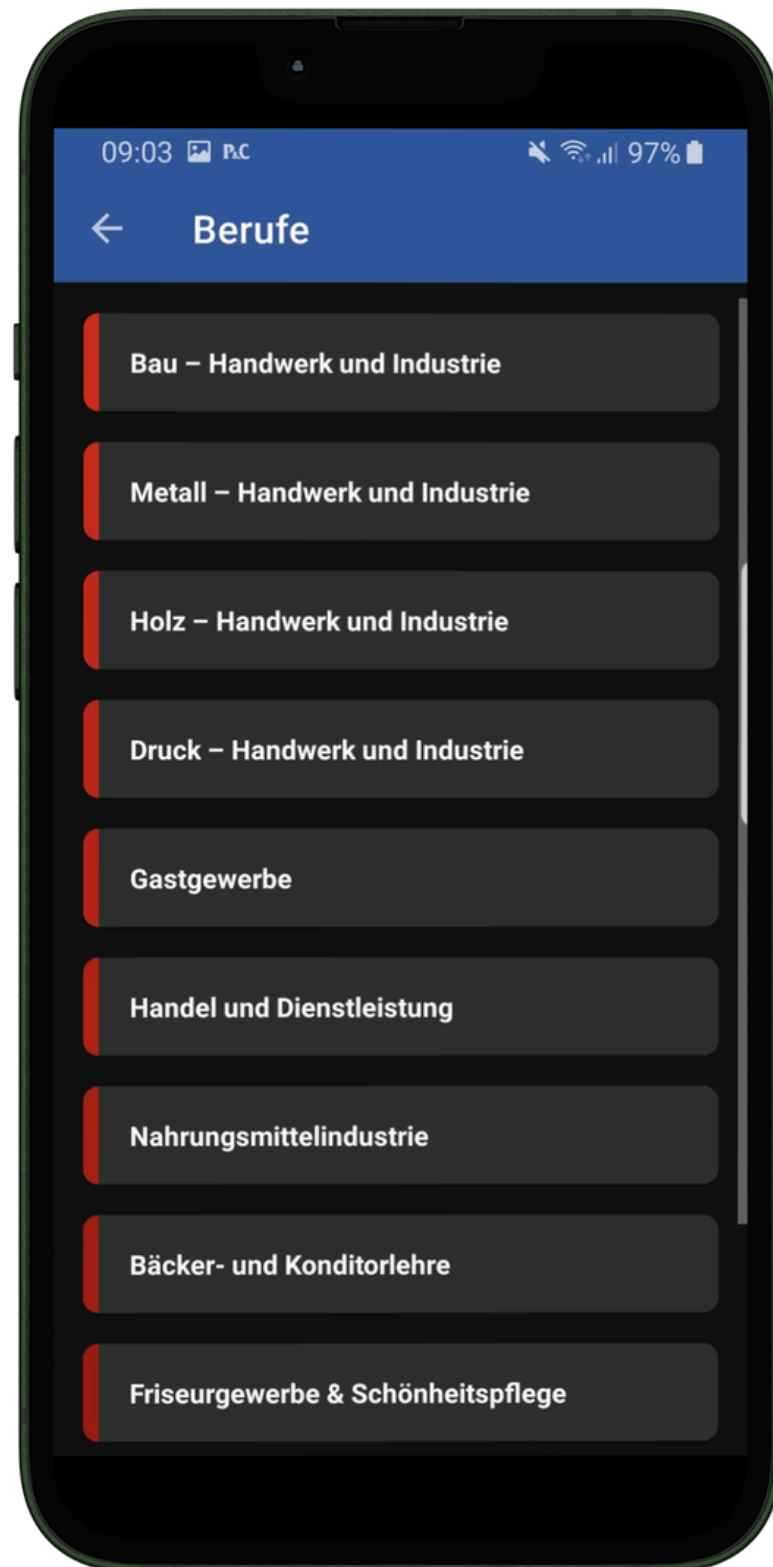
09:03 P.C 97%

←

Berufe

Bau – Handwerk und Industrie

Metall – Handwerk und Industrie

Holz – Handwerk und Industrie

Druck – Handwerk und Industrie

Gastgewerbe

Handel und Dienstleistung

Nahrungsmittelindustrie

Bäcker- und Konditorlehre

Friseurgewerbe & Schönheitspflege